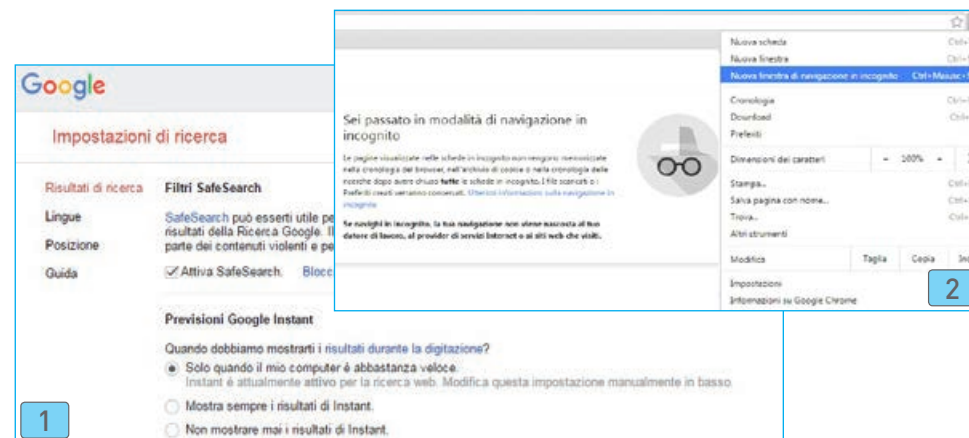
Google

Impostazioni di ricerca

Risultati di ricerca
Lingue
Posizione
Guida

Filtri SafeSearch

SafeSearch può esserti utile pe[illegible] risultati della Ricerca Google. Il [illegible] parte dei contenuti violenti e pe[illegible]

Attiva SafeSearch. Blocc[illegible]

Previsioni Google Instant

Quando dobbiamo mostrarti i risultati durante la digitazione?

Solo quando il mio computer è abbastanza veloce.
Instant è attualmente attivo per la ricerca web. Modifica questa impostazione manualmente in basso.

Mostra sempre i risultati di Instant.

Non mostrare mai i risultati di Instant.

1

Sei passato in modalità di navigazione in incognito

Le pagine visualizzate nelle schede in incognito non vengono memorizzate nella cronologia del browser, nell'archivio di cookie o nella cronologia delle ricerche dopo avere chiuso tutte le schede in incognito. I file scaricati o i Preferiti creati verranno conservati. Ulteriori informazioni sulla navigazione in incognito

Se navighi in incognito, la tua navigazione non viene nascosta al tuo datore di lavoro, al provider di servizi Internet o ai siti web che visiti.

Nuova scheda Ctrl+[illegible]
Nuova finestra Ctrl+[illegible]
Nuova finestra di navigazione in incognito Ctrl+Maiusc+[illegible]
Cronologia Ctrl+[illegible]
Download Ctrl+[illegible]
Preferiti
Dimensioni dei caratteri - 100% +
Stampa... Ctrl+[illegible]
Salva pagina con nome... Ctrl+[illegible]
Trova... Ctrl+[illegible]
Altri strumenti
Modifica Taglia Copia Inc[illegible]
Impostazioni
Informazioni su Google Chrome

2